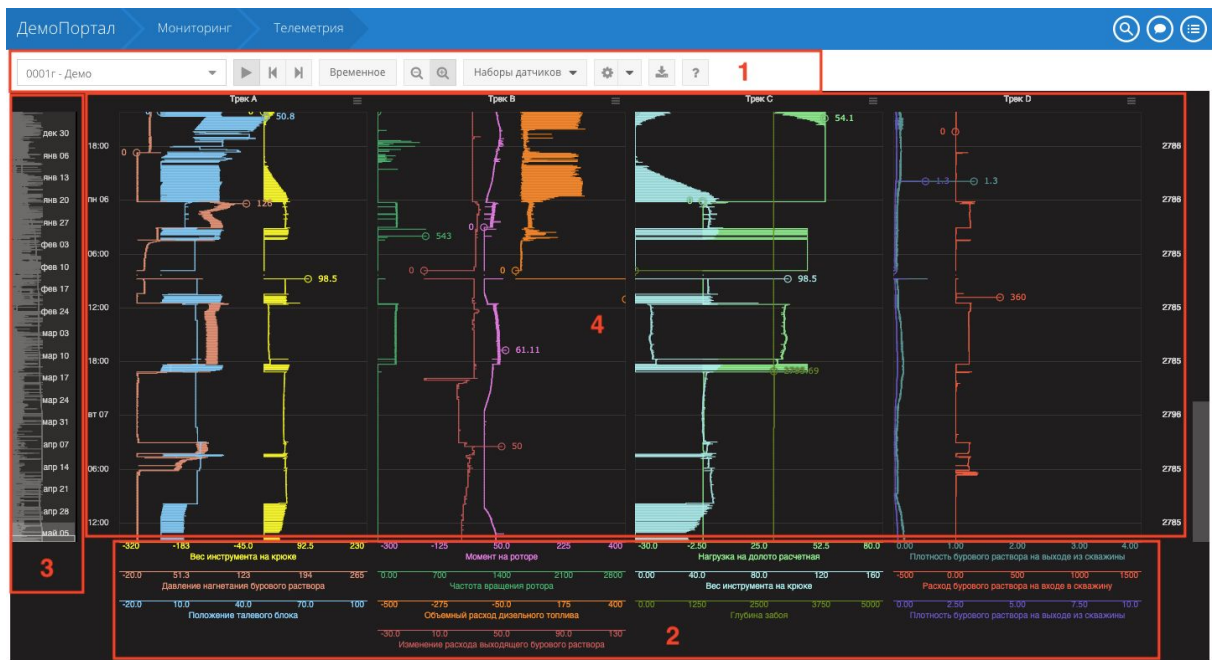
ДемоПортал Мониторинг Телеметрия

0001г - Демо Временное Наборы датчиков ? 1

дек 30
янв 06
янв 13
янв 20
янв 27
фев 03
фев 10
фев 17
фев 24
мар 03
мар 10
мар 17
мар 24
мар 31
апр 07
апр 14
апр 21
апр 28
май 05

3

Трек A Трек B Трек C Трек D

18:00
пн 06
06:00
12:00
18:00
вт 07
06:00
12:00

50.8
0
128
98.5
543
0
0
61.11
50
54.1
0
98.5
369
0
1.3
1.3
360

4

2786
2786
2785
2785
2785
2796
2785
2785

| -320 | -183 | -45.0 | 92.5 | 230 |
|---|---|---|---|---|
| Вес инструмента на крюке | | | | |
| -20.0 | 51.3 | 123 | 194 | 265 |
| Давление нагнетания бурового раствора | | | | |
| -20.0 | 10.0 | 40.0 | 70.0 | 100 |
| Положение талевого блока | | | | |

| -300 | -125 | 50.0 | 225 | 400 |
|---|---|---|---|---|
| Момент на роторе | | | | |
| 0.00 | 700 | 1400 | 2100 | 2800 |
| Частота вращения ротора | | | | |
| -500 | -275 | -50.0 | 175 | 400 |
| Объемный расход дизельного топлива | | | | |
| -30.0 | 10.0 | 50.0 | 90.0 | 130 |
| Изменение расхода выходящего бурового раствора | | | | |

| -30.0 | -2.50 | 25.0 | 52.5 | 80.0 |
|---|---|---|---|---|
| Нагрузка на долото расчетная | | | | |
| 0.00 | 40.0 | 80.0 | 120 | 160 |
| Вес инструмента на крюке | | | | |
| 0.00 | 1250 | 2500 | 3750 | 5000 |
| Глубина забоя | | | | |

| 0.00 | 1.00 | 2.00 | 3.00 | 4.00 |
|---|---|---|---|---|
| Плотность бурового раствора на выходе из скважины | | | | |
| -500 | 0.00 | 500 | 1000 | 1500 |
| Расход бурового раствора на входе в скважину | | | | |
| 0.00 | 2.50 | 5.00 | 7.50 | 10.0 |
| Плотность бурового раствора на выходе из скважины | | | | |

2